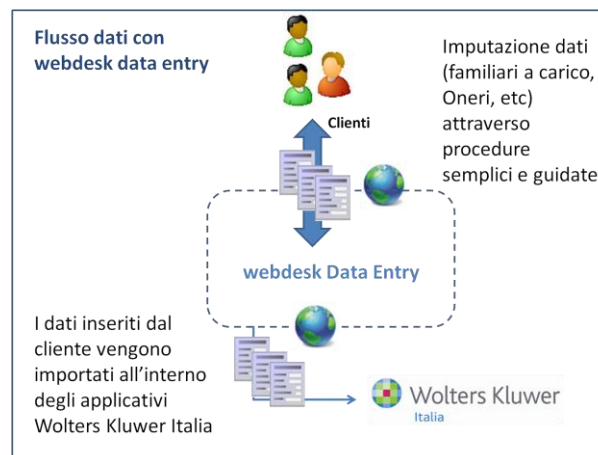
Flusso dati con webdesk data entry

Clienti

Imputazione dati (familiari a carico, Oneri, etc) attraverso procedure semplici e guidate

webdesk Data Entry

I dati inseriti dal cliente vengono importati all'interno degli applicativi Wolters Kluwer Italia

Wolters Kluwer
Italia